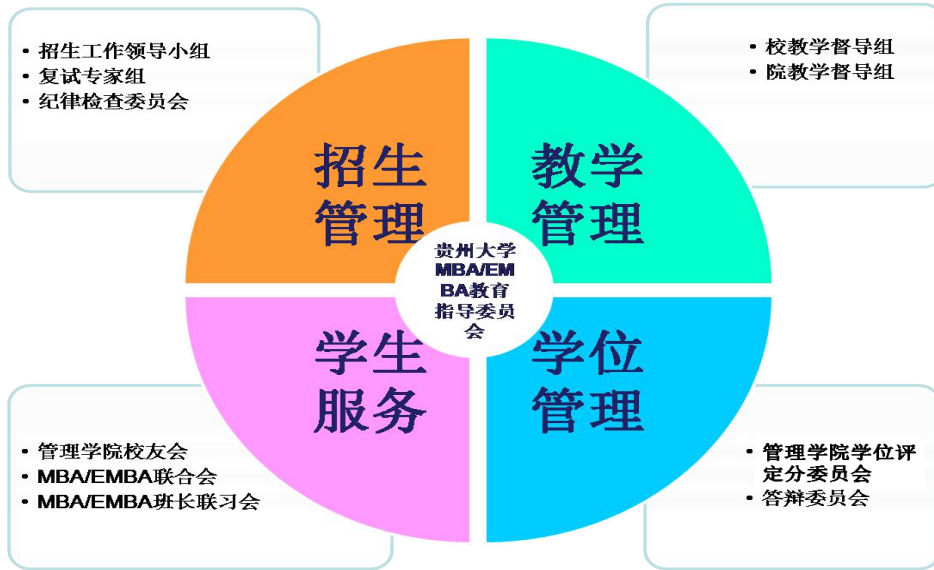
• 招生工作领导小组
• 复试专家组
• 纪律检查委员会

• 校教学督导组
• 院教学督导组

招生管理

教学管理

贵州大学MBA/EMBA教育指导委员会

学生服务

学位管理

• 管理学院校友会
• MBA/EMBA联合会
• MBA/EMBA班长联习会

• 管理学院学位评定分委员会
• 答辩委员会